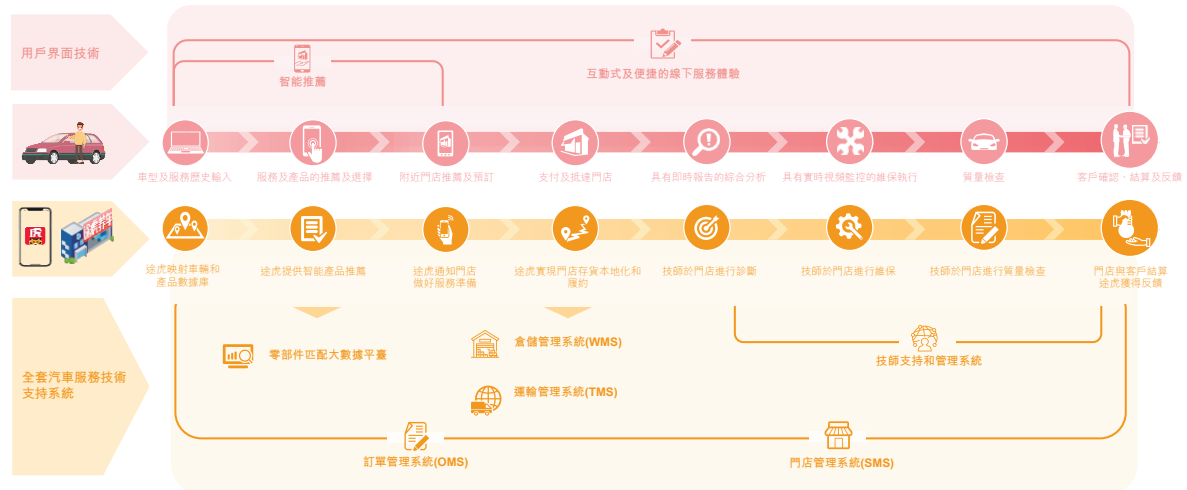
用戶界面技術

智能推薦

互動式及便捷的線下服務體驗

車型及服務歷史輸入

服務及產品的推薦及選擇

附近門店推薦及預訂

支付及抵達門店

具有即時報告的綜合分析

具有實時視頻監控的維保執行

質量檢查

客戶確認、結算及反饋

途虎映射車輛和產品數據庫

途虎提供智能產品推薦

途虎通知門店做好服務準備

途虎實現門店存貨本地化和履約

技師於門店進行診斷

技師於門店進行維保

技師於門店進行質量檢查

門店與客戶結算途虎獲得反饋

全套汽車服務技術支持系統

零部件匹配大數據平臺

倉儲管理系統(WMS)

運輸管理系統(TMS)

技師支持和管理系統

訂單管理系統(OMS)

門店管理系統(SMS)